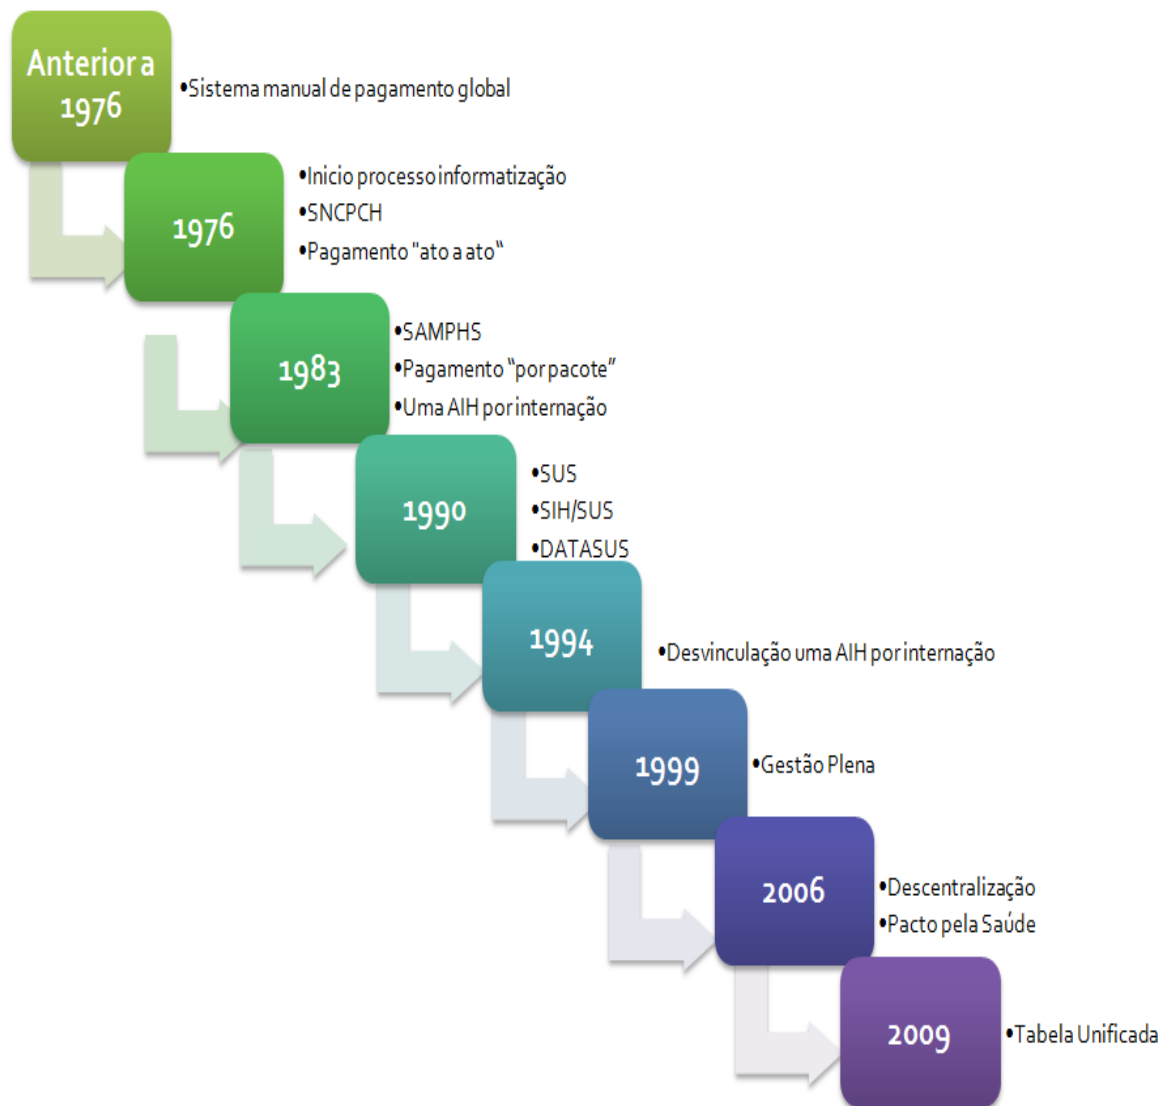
Anterior a 1976

•Sistema manual de pagamento global

1976

•Inicio processo informatização
•SNCPCH
•Pagamento "ato a ato"

1983

•SAMPHS
•Pagamento "por pacote"
•Uma AIH por internação

1990

•SUS
•SIH/SUS
•DATASUS

1994

•Desvinculação uma AIH por internação

1999

•Gestão Plena

2006

•Descentralização
•Pacto pela Saúde

2009

•Tabela Unificada